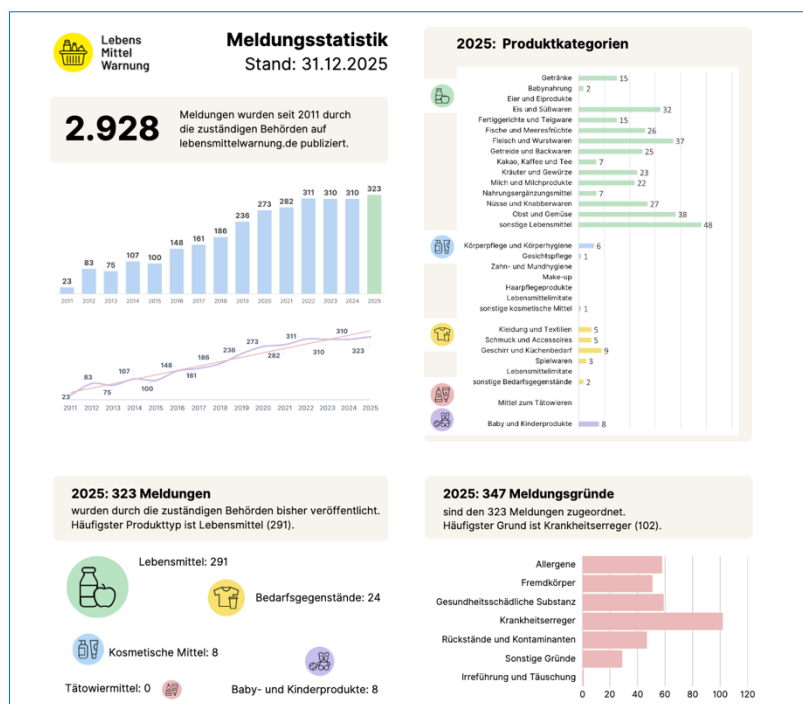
Lebens Mittel Warnung

Meldungsstatistik
Stand: 31.12.2025

2.928

Meldungen wurden seit 2011 durch die zuständigen Behörden auf lebensmittelwarnung.de publiziert.

| 2011 | 2012 | 2013 | 2014 | 2015 | 2016 | 2017 | 2018 | 2019 | 2020 | 2021 | 2022 | 2023 | 2024 | 2025 |
|---|---|---|---|---|---|---|---|---|---|---|---|---|---|---|
| 23 | 83 | 75 | 107 | 100 | 148 | 161 | 186 | 236 | 273 | 282 | 311 | 310 | 310 | 323 |

23 83 75 107 100 148 161 186 236 273 282 311 310 310 323
2011 2012 2013 2014 2015 2016 2017 2018 2019 2020 2021 2022 2023 2024 2025

2025: Produktkategorien

| Kategorie | Anzahl |
|---|---|
| Getränke | 15 |
| Babynahrung | 2 |
| Eier und Eiprodukte | |
| Eis und Süßwaren | 32 |
| Fertiggerichte und Teigware | 15 |
| Fische und Meeresfrüchte | 26 |
| Fleisch und Wurstwaren | 37 |
| Getreide und Backwaren | 25 |
| Kakao, Kaffee und Tee | 7 |
| Kräuter und Gewürze | 23 |
| Milch und Milchprodukte | 22 |
| Nahrungsergänzungsmittel | 7 |
| Nüsse und Knabberwaren | 27 |
| Obst und Gemüse | 38 |
| sonstige Lebensmittel | 48 |
| Körperpflege und Körperhygiene | 6 |
| Gesichtspflege | 1 |
| Zahn- und Mundhygiene | |
| Make-up | |
| Haarpflegeprodukte | |
| Lebensmittelimitate | |
| sonstige kosmetische Mittel | 1 |
| Kleidung und Textilien | 5 |
| Schmuck und Accessoires | 5 |
| Geschirr und Küchenbedarf | 9 |
| Spielwaren | 3 |
| Lebensmittelimitate | |
| sonstige Bedarfsgegenstände | 2 |
| Mittel zum Tätowieren | |
| Baby und Kinderprodukte | 8 |

2025: 323 Meldungen
wurden durch die zuständigen Behörden bisher veröffentlicht. Häufigster Produkttyp ist Lebensmittel (291).

Lebensmittel: 291
Bedarfsgegenstände: 24
Kosmetische Mittel: 8
Tätowiermittel: 0
Baby- und Kinderprodukte: 8

2025: 347 Meldungsgründe
sind den 323 Meldungen zugeordnet. Häufigster Grund ist Krankheitserreger (102).

Allergene
Fremdkörper
Gesundheitsschädliche Substanz
Krankheitserreger
Rückstände und Kontaminanten
Sonstige Gründe
Irreführung und Täuschung
0 20 40 60 80 100 120